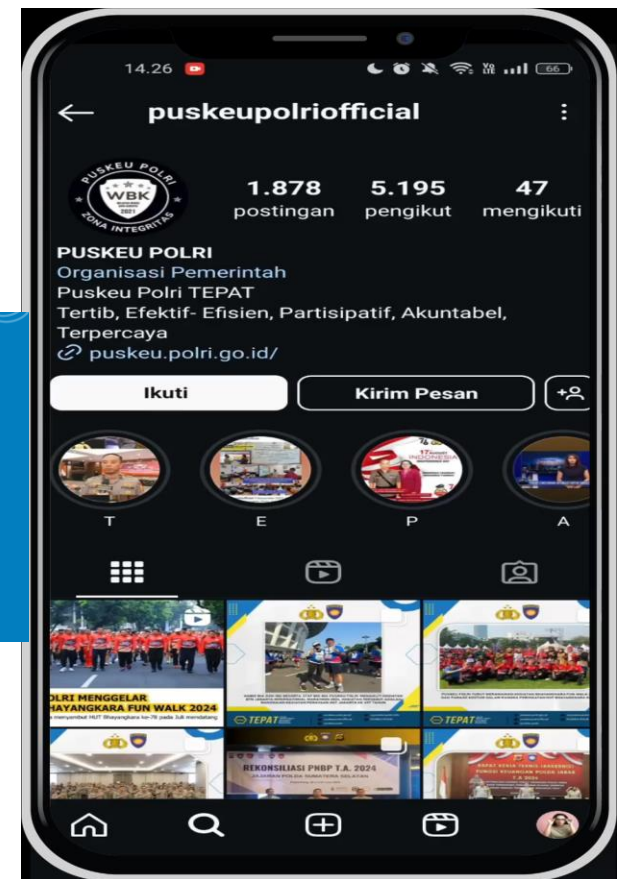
14.26

puskeupolriofficial

PUSKEU POLRI
WBK
ZONA INTEGRITAS
2021

1.878 postingan
5.195 pengikut
47 mengikuti

PUSKEU POLRI
Organisasi Pemerintah
Puskeu Polri TEPAT
Tertib, Efektif- Efisien, Partisipatif, Akuntabel, Terpercaya
puskeu.polri.go.id/

Ikuti
Kirim Pesan

T
E
P
A

OLRI MENGGELAR
HAYANGKARA FUN WALK 2024

TEPAT
TEPAT

REKONSILIASI PHBP T.A. 2024